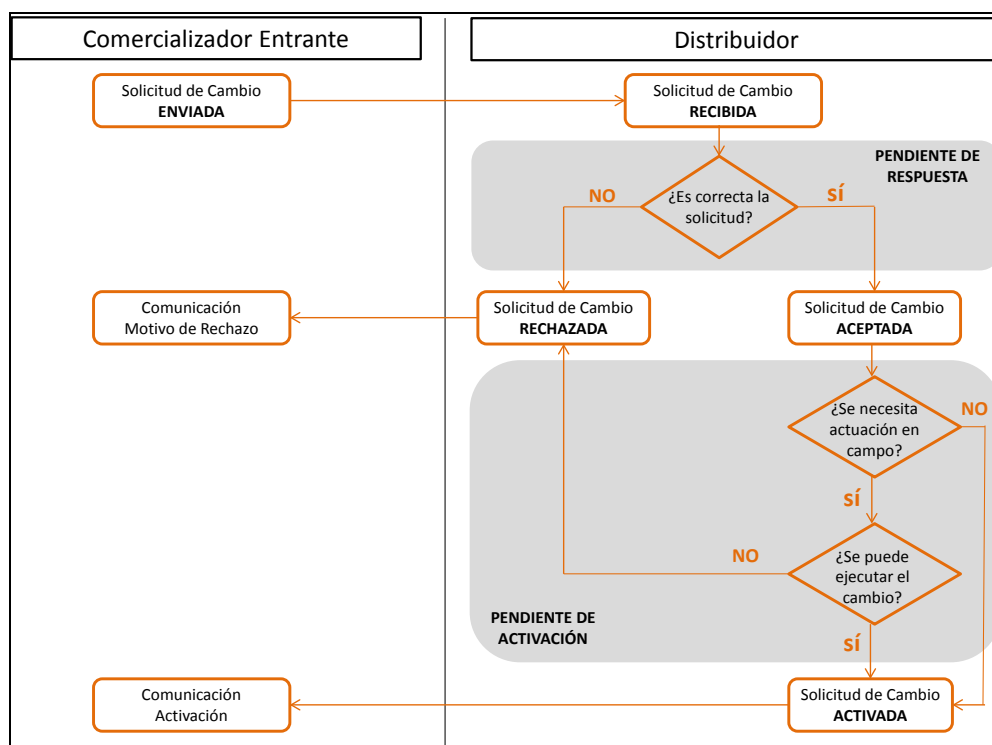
Comercializador Entrante

Distribuidor

Solicitud de Cambio
ENVIADA

Solicitud de Cambio
RECIBIDA

PENDIENTE DE
RESPUESTA

NO

¿Es correcta la solicitud?

SÍ

Comunicación
Motivo de Rechazo

Solicitud de Cambio
RECHAZADA

Solicitud de Cambio
ACEPTADA

¿Se necesita actuación en campo?

NO

SÍ

NO

¿Se puede ejecutar el cambio?

PENDIENTE DE
ACTIVACIÓN

SÍ

Comunicación
Activación

Solicitud de Cambio
ACTIVADA